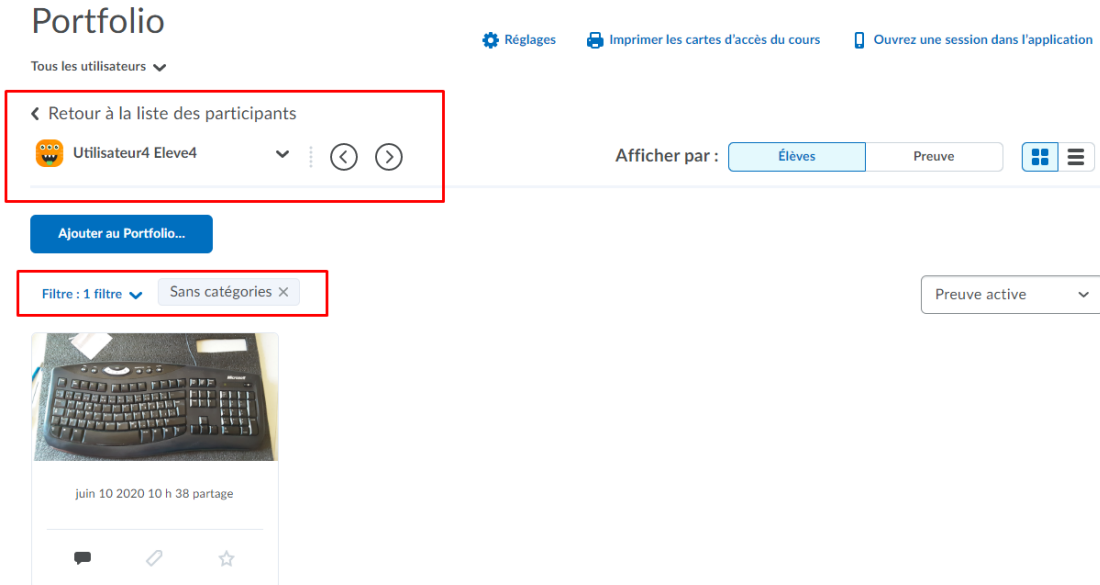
Portfolio

Réglages Imprimer les cartes d'accès du cours Ouvrez une session dans l'application

Tous les utilisateurs

Retour à la liste des participants

Utilisateur4 Eleve4

Afficher par : Élèves Preuve

Ajouter au Portfolio...

Filtre : 1 filtre Sans catégories ×

Preuve active

Microsoft

juin 10 2020 10 h 38 partage